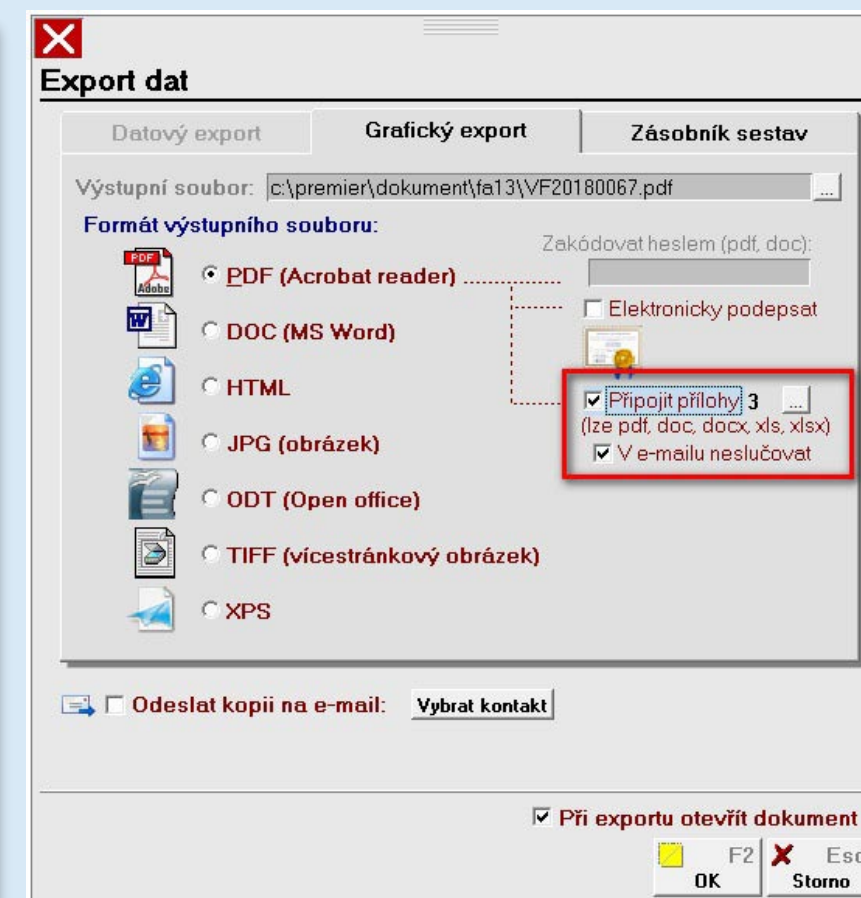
Export dat

Datový export | Grafický export | Zásobník sestav

Výstupní soubor: c:\premier\dokument\fa13\VF20180067.pdf ...

Formát výstupního souboru:

PDF (Adobe)

PDF (Acrobat reader)

DOC (MS Word)

HTML

JPG (obrázek)

ODT (Open office)

TIFF (vícestránkový obrázek)

XPS

Zakódovat heslem (pdf, doc):

Elektronicky podepsat

Připojit přílohy 3 ...

(lze pdf, doc, docx, xls, xlsx)

V e-mailu neslučovat

Odeslat kopii na e-mail: Vybrat kontakt

Při exportu otevřít dokument

F2 OK

Esc Storno